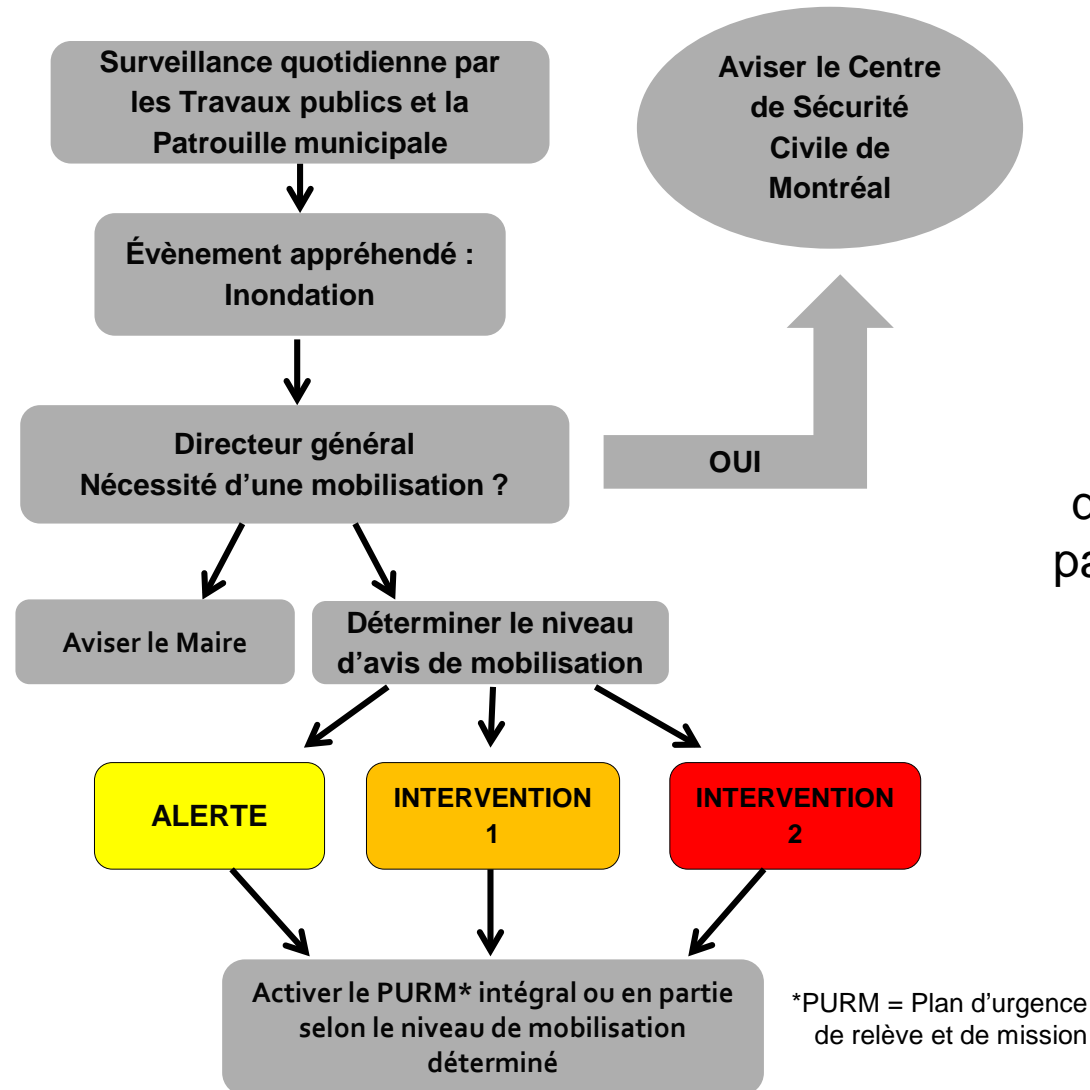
Surveillance quotidienne par les Travaux publics et la Patrouille municipale

Aviser le Centre de Sécurité Civile de Montréal

Évènement appréhendé : Inondation

Directeur général
Nécessité d'une mobilisation ?

OUI

c

pa

Aviser le Maire

Déterminer le niveau d'avis de mobilisation

ALERTE

INTERVENTION 1

INTERVENTION 2

Activer le PURM* intégral ou en partie selon le niveau de mobilisation déterminé

*PURM = Plan d'urgence de relève et de mission